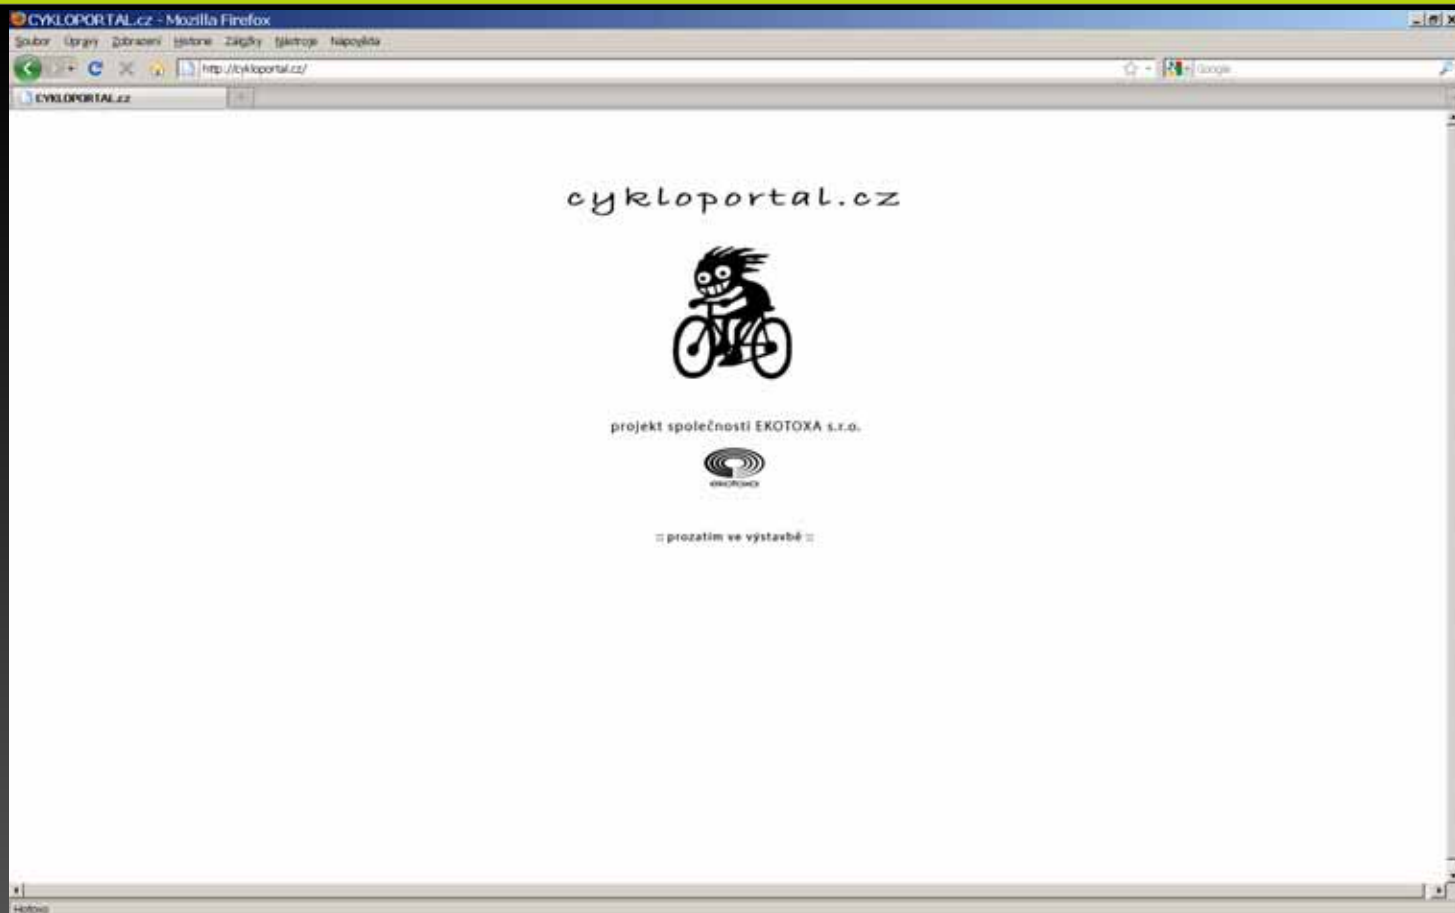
CYKLOPORTAL.cz - Mozilla Firefox

Soubor Úpravy Zobrazení Historie Záložky Nástroje Nápověda

http://cykloportal.cz/

Google

CYKLOPORTAL.cz

cykloportal.cz

projekt společnosti EKOTOXA s.r.o.

ekotoxa

:: prozatím ve výstavbě ::

Hotovo